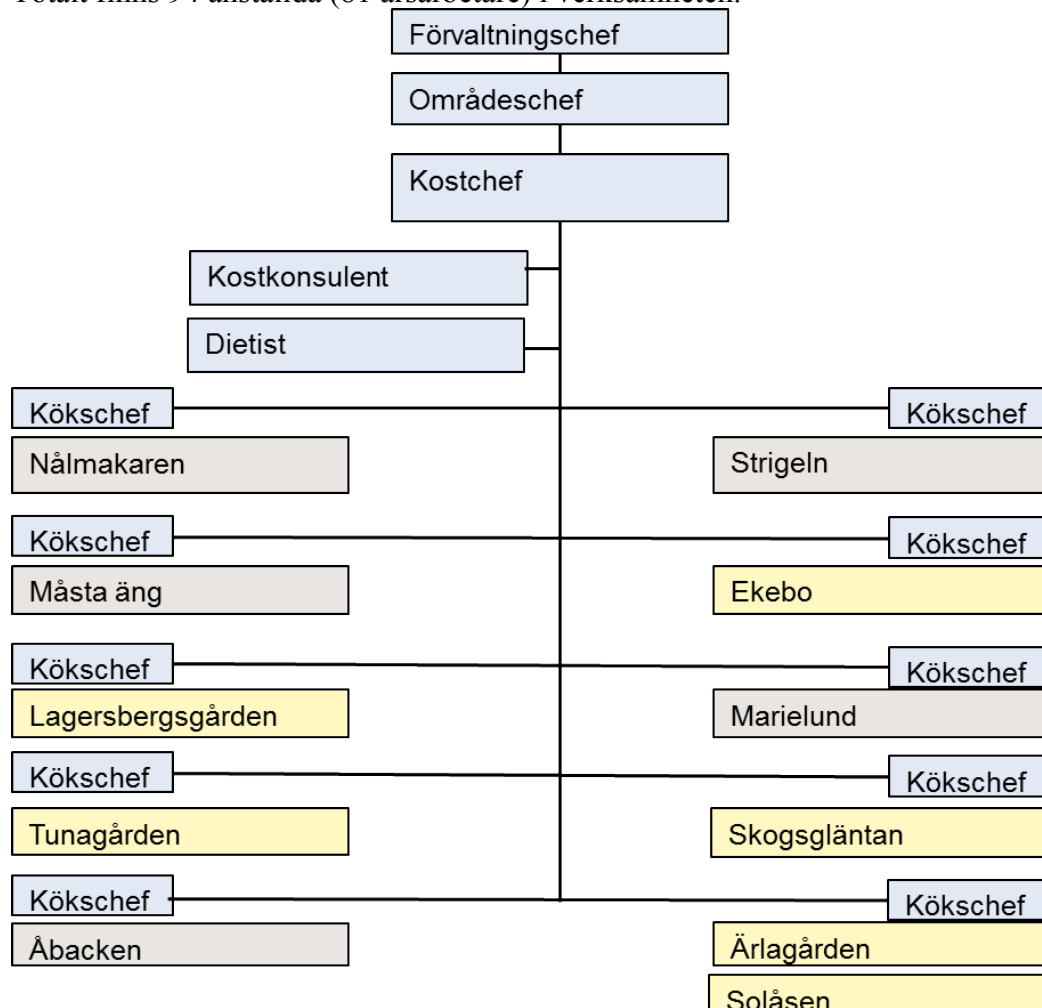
Totalt finns 94 anställda (81 årsarbetare) i verksamheten.

Förvaltningschef

Områdeschef

Kostchef

Kostkonsulent

Dietist

Kökschef

Nålmakaren

Kökschef

Strigeln

Kökschef

Måsta äng

Kökschef

Ekebo

Kökschef

Lagersbergsgården

Kökschef

Marielund

Kökschef

Tunagården

Kökschef

Skogsgläntan

Kökschef

Åbacken

Kökschef

Ärlagården

Solåsen